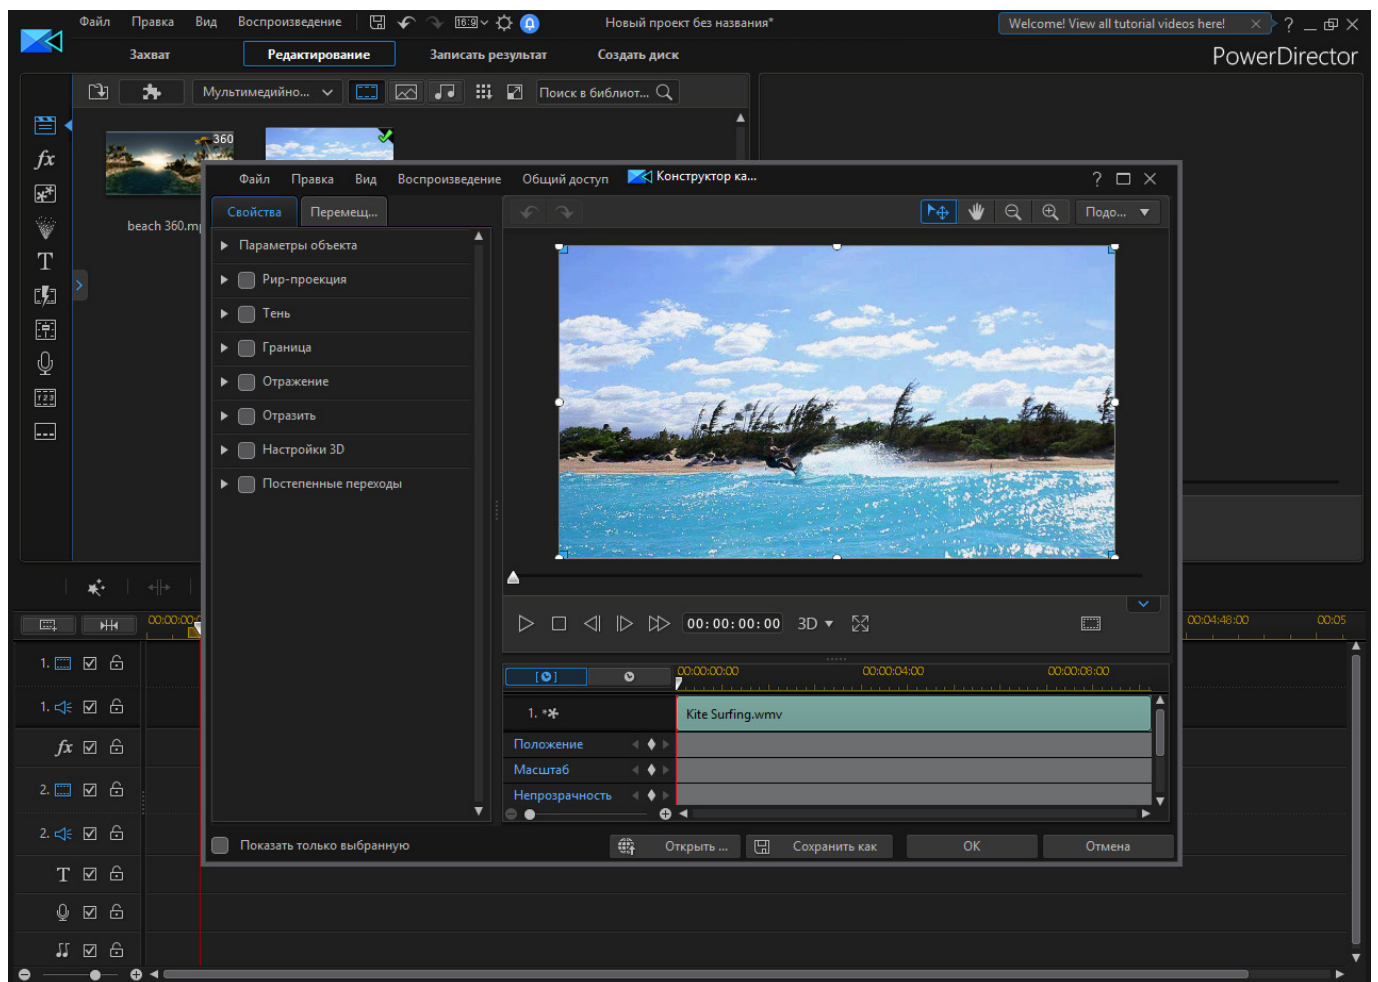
Файл Правка Вид Воспроизведение 16:9 Новый проект без названия*

Welcome! View all tutorial videos here!

? _ ✕

Захват Редактирование Записать результат Создать диск

PowerDirector

Мультимедийно... Поиск в библиот...

360

beach 360.mp

Файл Правка Вид Воспроизведение Общий доступ Конструктор ка...

? ✕

Свойства Перемещ...

Подо...

Параметры объекта

Pip-проекция

Тень

Граница

Отражение

Отразить

Настройки 3D

Постепенные переходы

00:00:00:00 3D

00:00:00:00 00:00:04:00 00:00:08:00

1.

Kite Surfing.wmv

Положение

Масштаб

Непрозрачность

Показать только выбранную

Открыть ... Сохранить как OK Отмена

00:00:00

00:04:48:00 00:05

1.

1.

2.

2.

T